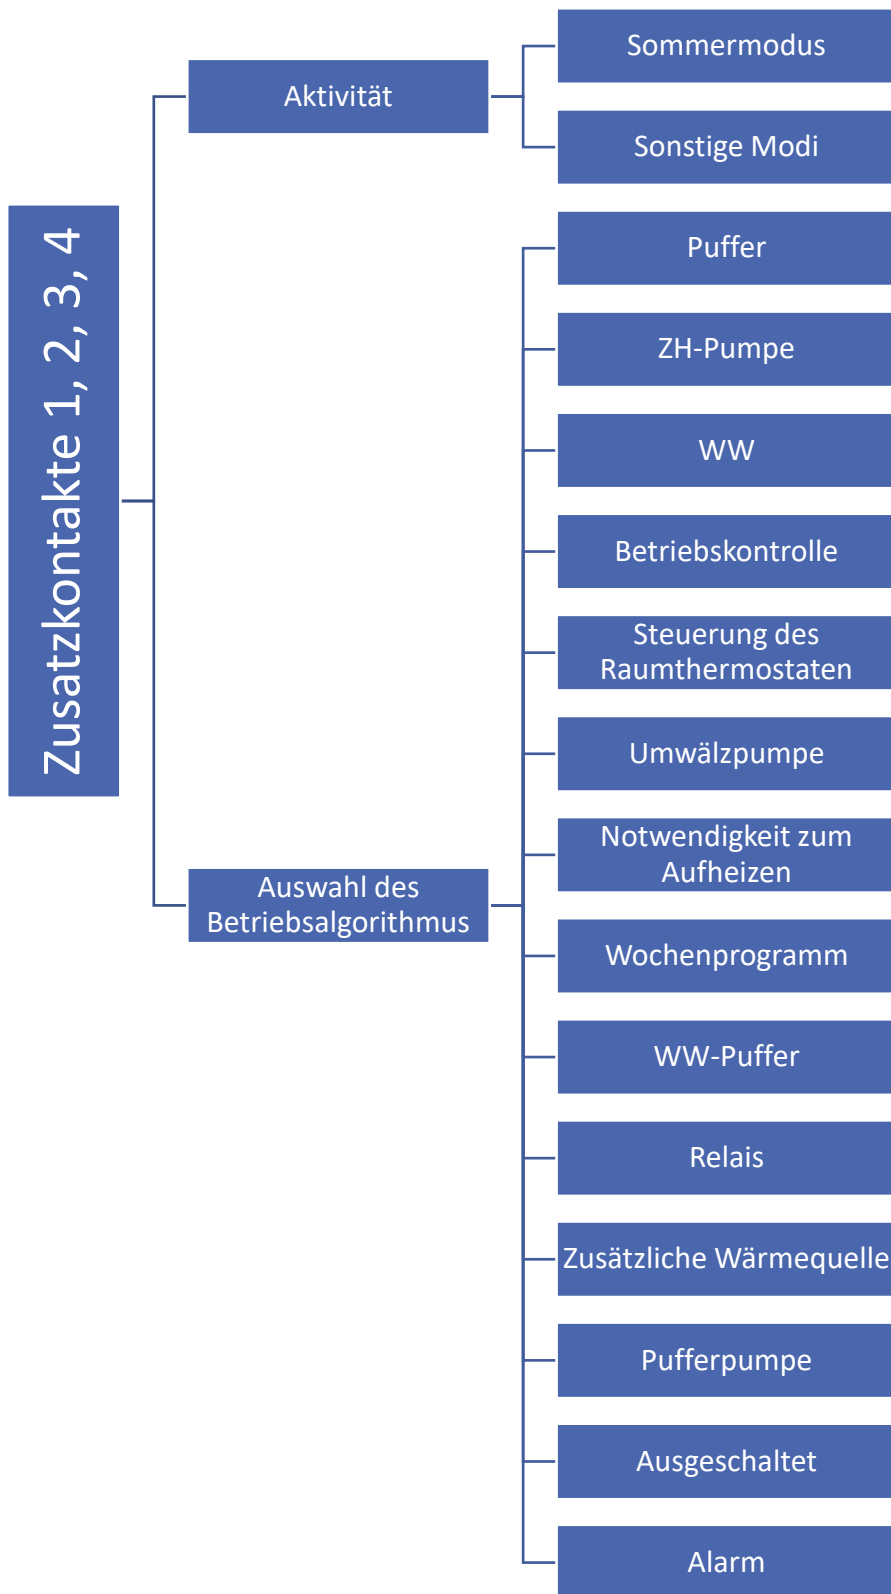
Zusatzkontakte 1, 2, 3, 4

Aktivität

Sommermodus

Sonstige Modi

Auswahl des Betriebsalgorithmus

Puffer

ZH-Pumpe

WW

Betriebskontrolle

Steuerung des Raumthermostaten

Umwälzpumpe

Notwendigkeit zum Aufheizen

Wochenprogramm

WW-Puffer

Relais

Zusätzliche Wärmequelle

Pufferpumpe

Ausgeschaltet

Alarm